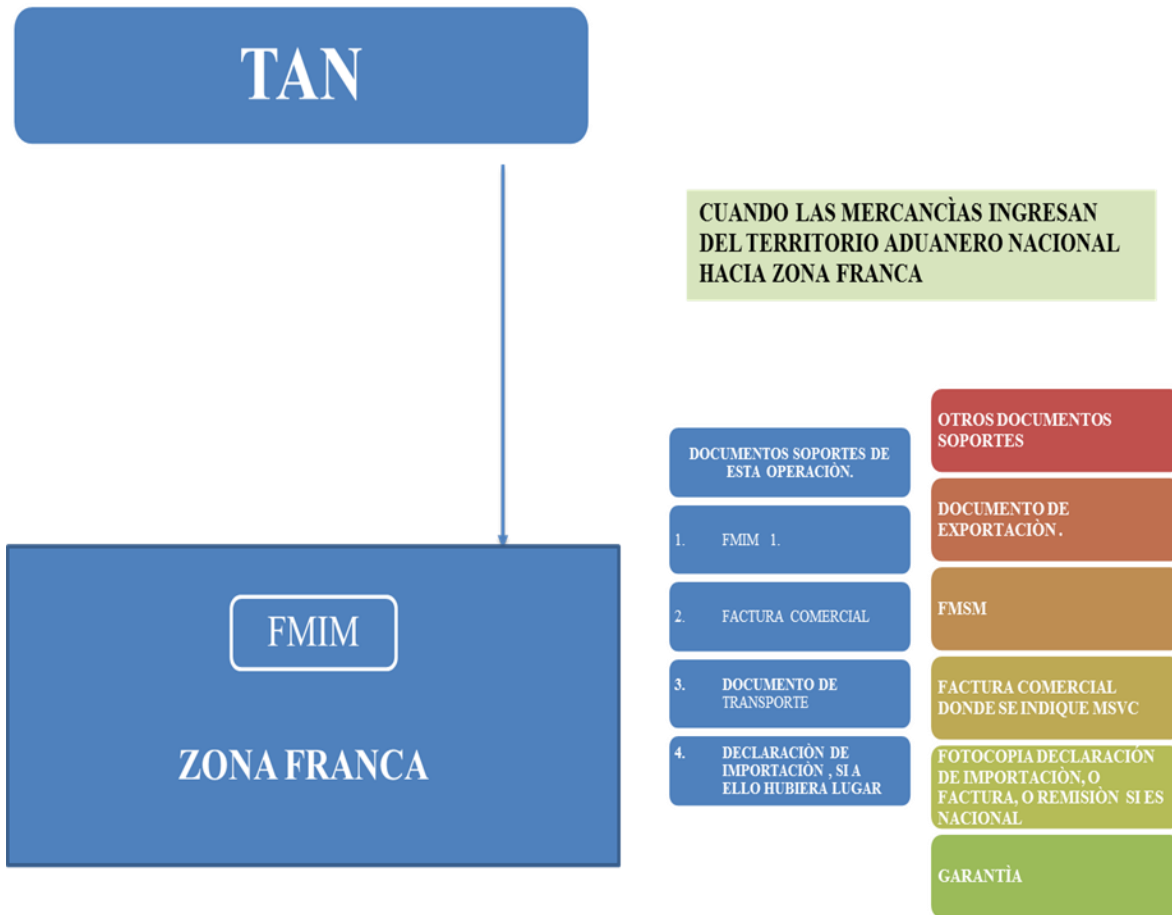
TAN

CUANDO LAS MERCANCÌAS INGRESAN DEL TERRITORIO ADUANERO NACIONAL HACIA ZONA FRANCA

FMIM

ZONA FRANCA

DOCUMENTOS SOPORTES DE ESTA OPERACIÒN.

1. FMIM 1.

2. FACTURA COMERCIAL

3. DOCUMENTO DE TRANSPORTE

4. DECLARACIÒN DE IMPORTACIÒN , SI A ELLO HUBIERA LUGAR

OTROS DOCUMENTOS SOPORTES

DOCUMENTO DE EXPORTACIÒN .

FMSM

FACTURA COMERCIAL DONDE SE INDIQUE MSVC

FOTOCOPIA DECLARACIÒN DE IMPORTACIÒN, O FACTURA, O REMISIÒN SI ES NACIONAL

GARANTÌA